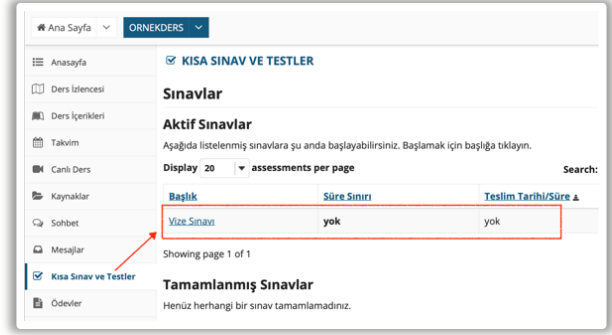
Ana Sayfa
ORNEKDERS

Anasayfa
Ders İzlencesi
Ders İçerikleri
Takvim
Canlı Ders
Kaynaklar
Sohbet
Mesajlar
Kısa Sınav ve Testler
Ödevler

KISA SINAV VE TESTLER

Sınavlar

Aktif Sınavlar

Aşağıda listelenmiş sınavlara şu anda başlayabilirsiniz. Başlamak için başlığa tıklayın.

Display 20 assessments per page

Search:

| Başlık | Süre Sınırı | Teslim Tarihi/Süre |
|---|---|---|
| Vize Sınavı | yok | yok |

Showing page 1 of 1

Tamamlanmış Sınavlar

Henüz herhangi bir sınav tamamlamadınız.